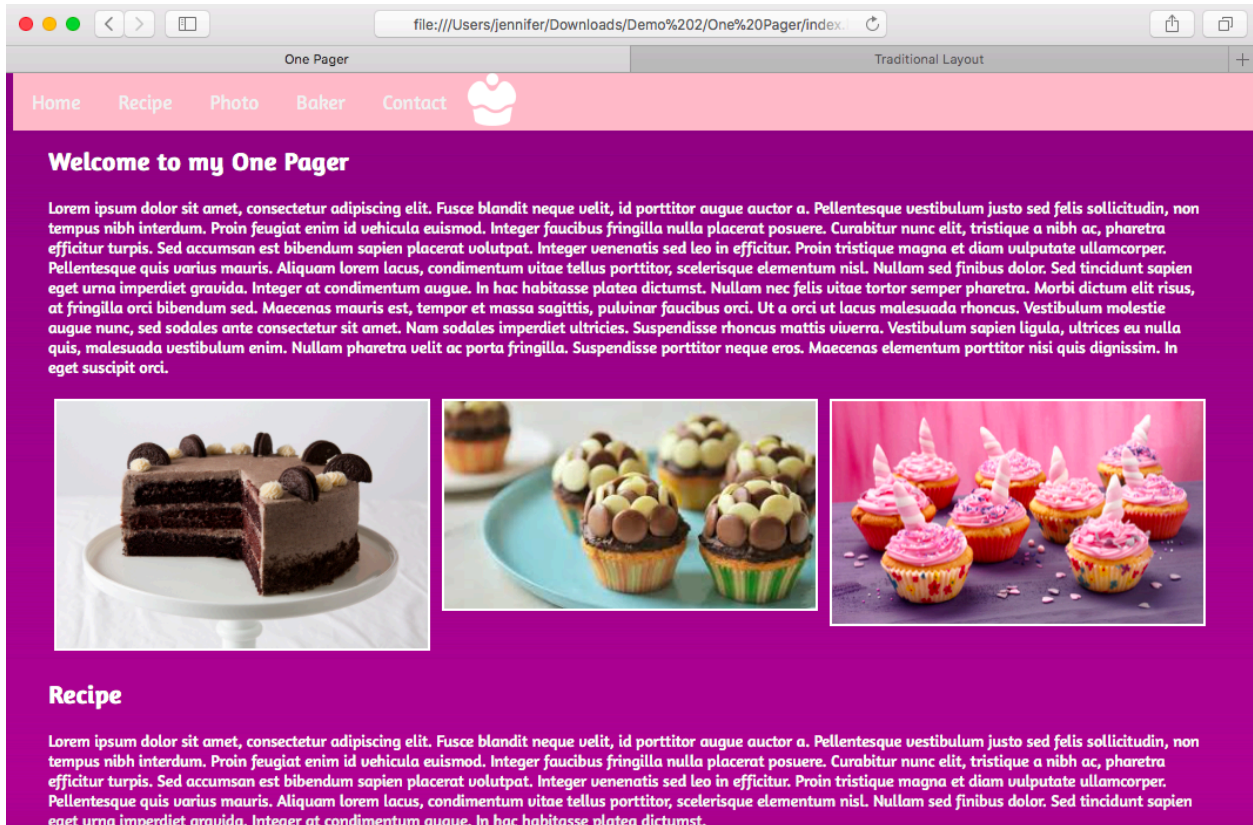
file:///Users/jennifer/Downloads/Demo%202/One%20Pager/index.

One Pager

Traditional Layout

Home Recipe Photo Baker Contact

Welcome to my One Pager

Lorem ipsum dolor sit amet, consectetur adipiscing elit. Fusce blandit neque velit, id porttitor augue auctor a. Pellentesque vestibulum justo sed felis sollicitudin, non tempus nibh interdum. Proin feugiat enim id vehicula euismod. Integer faucibus fringilla nulla placerat posuere. Curabitur nunc elit, tristique a nibh ac, pharetra efficitur turpis. Sed accumsan est bibendum sapien placerat volutpat. Integer venenatis sed leo in efficitur. Proin tristique magna et diam vulputate ullamcorper. Pellentesque quis varius mauris. Aliquam lorem lacus, condimentum vitae tellus porttitor, scelerisque elementum nisl. Nullam sed finibus dolor. Sed tincidunt sapien eget urna imperdiet gravida. Integer at condimentum augue. In hac habitasse platea dictumst. Nullam nec felis vitae tortor semper pharetra. Morbi dictum elit risus, at fringilla orci bibendum sed. Maecenas mauris est, tempor et massa sagittis, pulvinar faucibus orci. Ut a orci ut lacus malesuada rhoncus. Vestibulum molestie augue nunc, sed sodales ante consectetur sit amet. Nam sodales imperdiet ultricies. Suspendisse rhoncus mattis viverra. Vestibulum sapien ligula, ultrices eu nulla quis, malesuada vestibulum enim. Nullam pharetra velit ac porta fringilla. Suspendisse porttitor neque eros. Maecenas elementum porttitor nisi quis dignissim. In eget suscipit orci.

Recipe

Lorem ipsum dolor sit amet, consectetur adipiscing elit. Fusce blandit neque velit, id porttitor augue auctor a. Pellentesque vestibulum justo sed felis sollicitudin, non tempus nibh interdum. Proin feugiat enim id vehicula euismod. Integer faucibus fringilla nulla placerat posuere. Curabitur nunc elit, tristique a nibh ac, pharetra efficitur turpis. Sed accumsan est bibendum sapien placerat volutpat. Integer venenatis sed leo in efficitur. Proin tristique magna et diam vulputate ullamcorper. Pellentesque quis varius mauris. Aliquam lorem lacus, condimentum vitae tellus porttitor, scelerisque elementum nisl. Nullam sed finibus dolor. Sed tincidunt sapien eget urna imperdiet gravida. Integer at condimentum augue. In hac habitasse platea dictumst.